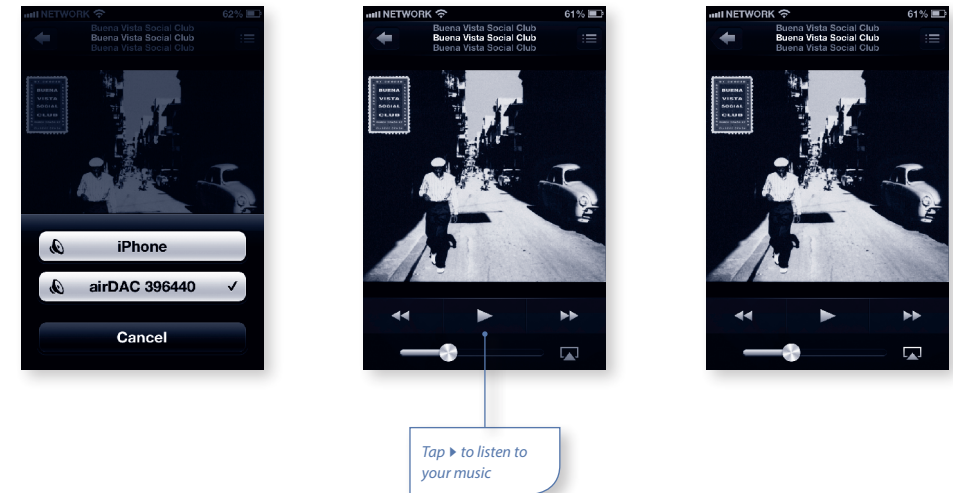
NETWORK 62%
Buena Vista Social Club
Buena Vista Social Club
Buena Vista Social Club

BUENA VISTA SOCIAL CLUB

iPhone
airDAC 396440 ✓
Cancel

NETWORK 61%
Buena Vista Social Club
Buena Vista Social Club
Buena Vista Social Club

BUENA VISTA SOCIAL CLUB

Tap ▶ to listen to your music

NETWORK 61%
Buena Vista Social Club
Buena Vista Social Club
Buena Vista Social Club

BUENA VISTA SOCIAL CLUB